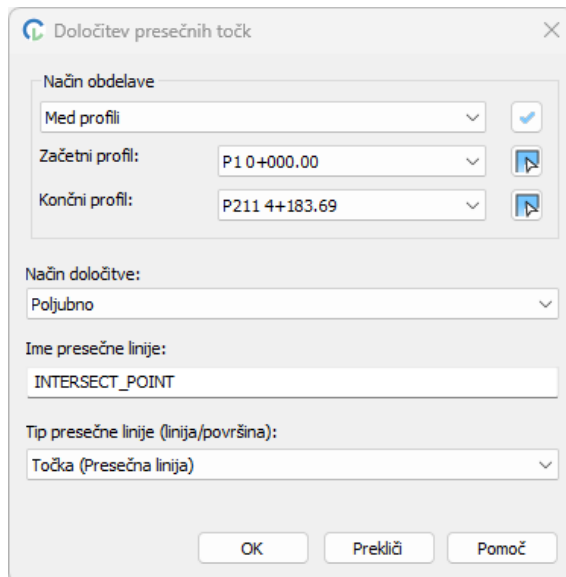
Določitev presečnih točk

Način obdelave

Med profili

Začetni profil: P1 0+000.00

Končni profil: P211 4+183.69

Način določitve:

Poljubno

Ime presečne linije:

INTERSECT_POINT

Tip presečne linije (linija/površina):

Točka (Presečna linija)

OK Prekliči Pomoč